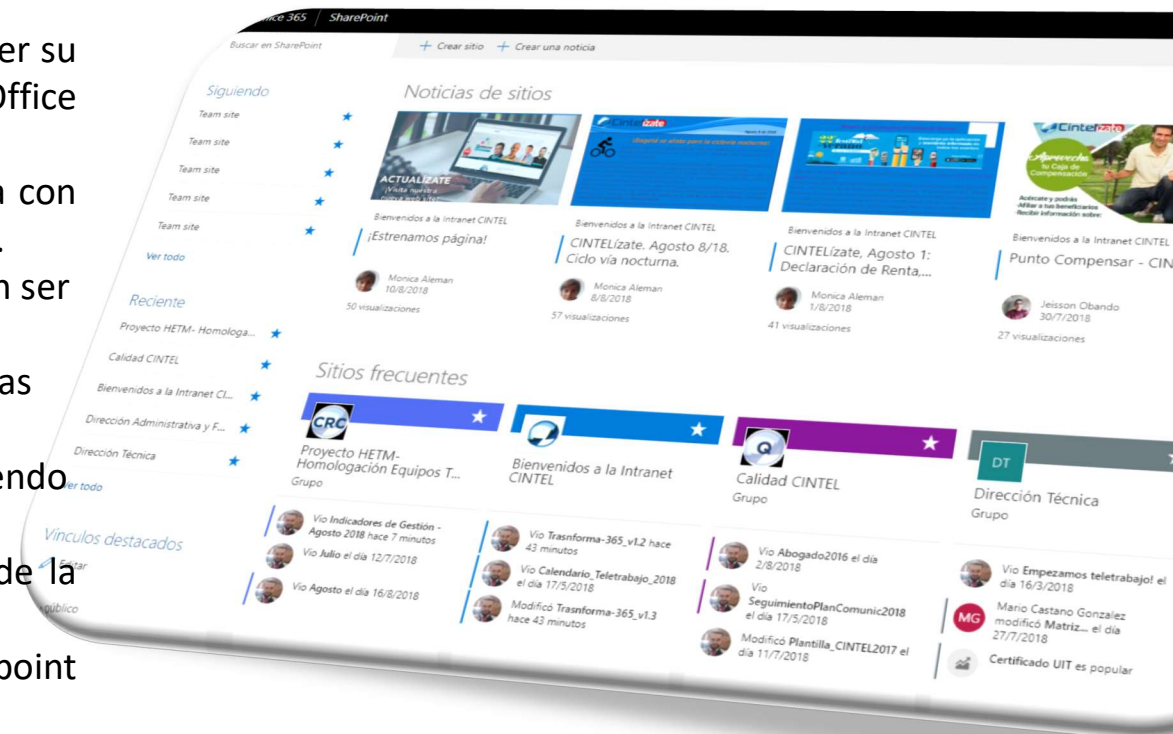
er su
Office

a con
.
n ser

as

endo

de la

point

ice 365 | SharePoint

Buscar en SharePoint

+ Crear sitio + Crear una noticia

Siguiendo

Team site

Team site

Team site

Team site

Team site

Ver todo

Reciente

Proyecto HETM- Homologa...

Calidad CINTEL

Bienvenidos a la Intranet CI...

Dirección Administrativa y F...

Dirección Técnica

Ver todo

Vínculos destacados

Editar

úblico

Noticias de sitios

ACTUALIZATE

Bienvenidos a la Intranet CINTEL
¡Estrenamos página!

Monica Aleman
10/8/2018

50 visualizaciones

Bienvenidos a la Intranet CINTEL
CINTELízate. Agosto 8/18. Ciclo vía nocturna.

Monica Aleman
8/8/2018

57 visualizaciones

Bienvenidos a la Intranet CINTEL
CINTELízate, Agosto 1: Declaración de Renta,...

Monica Aleman
1/8/2018

41 visualizaciones

Bienvenidos a la Intranet CINTEL
Punto Compensar - CIN

Jeisson Obando
30/7/2018

27 visualizaciones

Sitios frecuentes

CRC

Proyecto HETM- Homologación Equipos T...
Grupo

Bienvenidos a la Intranet CINTEL

Calidad CINTEL
Grupo

DT

Dirección Técnica
Grupo

Vio Indicadores de Gestión - Agosto 2018 hace 7 minutos

Vio Julio el día 12/7/2018

Vio Agosto el día 16/8/2018

Vio Trasnforma-365_v1.2 hace 43 minutos

Vio Calendario_Teletrabajo_2018 el día 17/5/2018

Modificó Trasnforma-365_v1.3 hace 43 minutos

Vio Abogado2016 el día 2/8/2018

Vio SeguimientoPlanComunic2018 el día 17/5/2018

Modificó Plantilla_CINTEL2017 el día 11/7/2018

Vio Empezamos teletrabajo! el día 16/3/2018

MG

Mario Castano Gonzalez modificó Matriz... el día 27/7/2018

Certificado UIT es popular